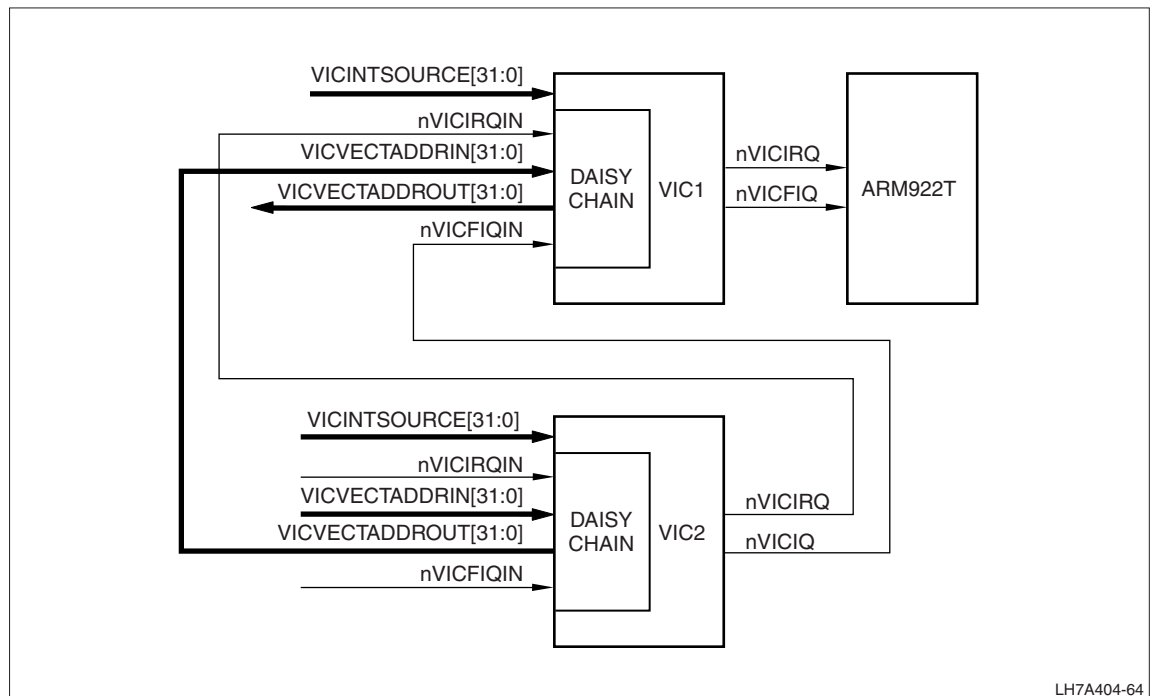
VICINTSOURCE[31:0]
nVICIRQIN
VICVECTADDRIN[31:0]
VICVECTADDROUT[31:0]
nVICFIQIN
DAISY CHAIN
VIC1
nVICIRQ
nVICFIQ
ARM922T

VICINTSOURCE[31:0]
nVICIRQIN
VICVECTADDRIN[31:0]
VICVECTADDROUT[31:0]
nVICFIQIN
DAISY CHAIN
VIC2
nVICIRQ
nVICIQ

LH7A404-64